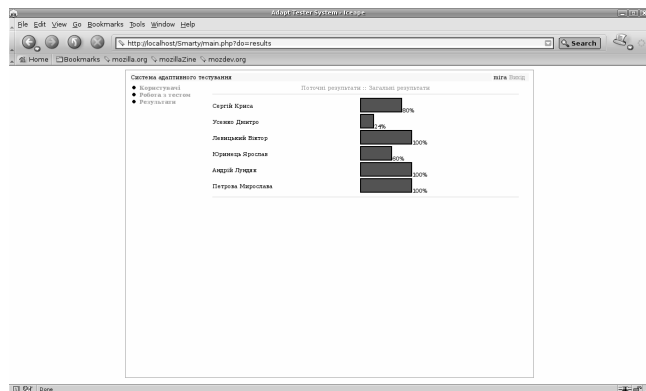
Adapt Tester System - Iceape

File Edit View Go Bookmarks Tools Window Help

http://localhost/Smarty/main.php?do=results

Search

Home Bookmarks mozilla.org mozillaZine mozdev.org

Система адаптивного тестування

mira Вихід

Користувачі
Робота з тестом
Результати

Поточні результати :: Загальні результати

| | |
|---|---|
| Сергій Криса | 80% |
| Усенко Дмитро | 24% |
| Левицький Віктор | 100% |
| Юринець Ярослав | 60% |
| Андрій Лундин | 100% |
| Петрова Мирослава | 100% |

Done